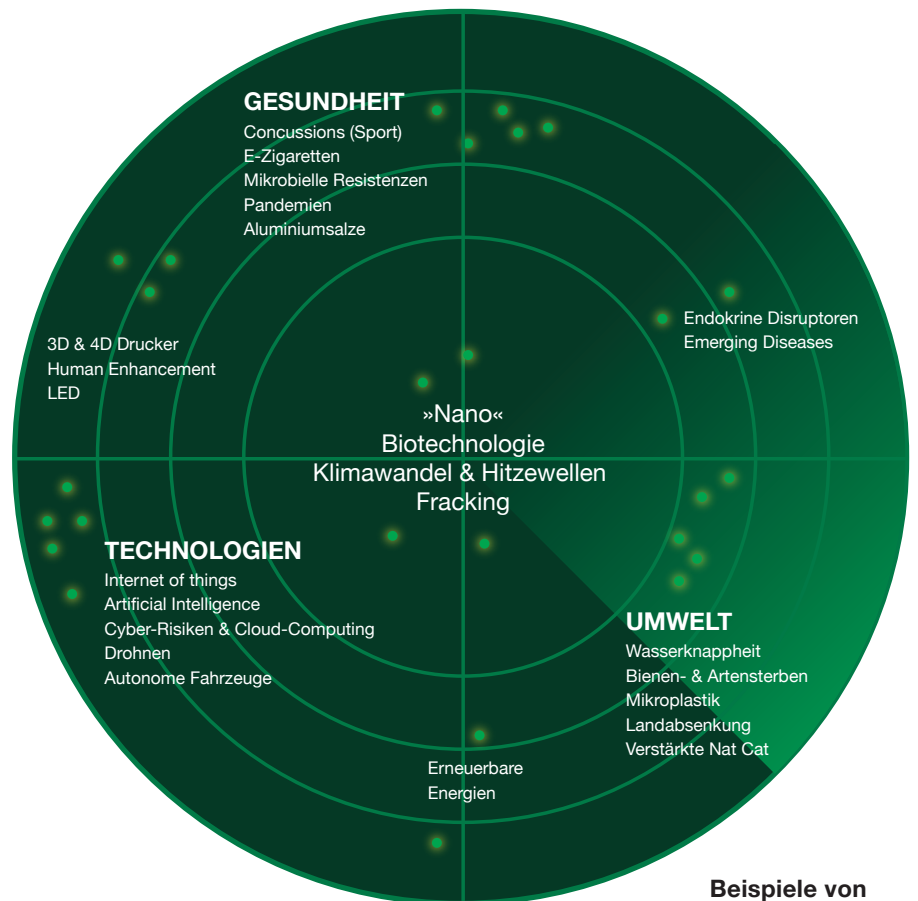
GESUNDHEIT
Concussions (Sport)
E-Zigaretten
Mikrobielle Resistenzen
Pandemien
Aluminiumsalze

3D & 4D Drucker
Human Enhancement
LED

Endokrine Disruptoren
Emerging Diseases

»Nano«
Biotechnologie
Klimawandel & Hitzewellen
Fracking

TECHNOLOGIEN
Internet of things
Artificial Intelligence
Cyber-Risiken & Cloud-Computing
Drohnen
Autonome Fahrzeuge

UMWELT
Wasserknappheit
Bienen- & Artensterben
Mikroplastik
Landabsenkung
Verstärkte Nat Cat

Erneuerbare
Energien

Beispiele von